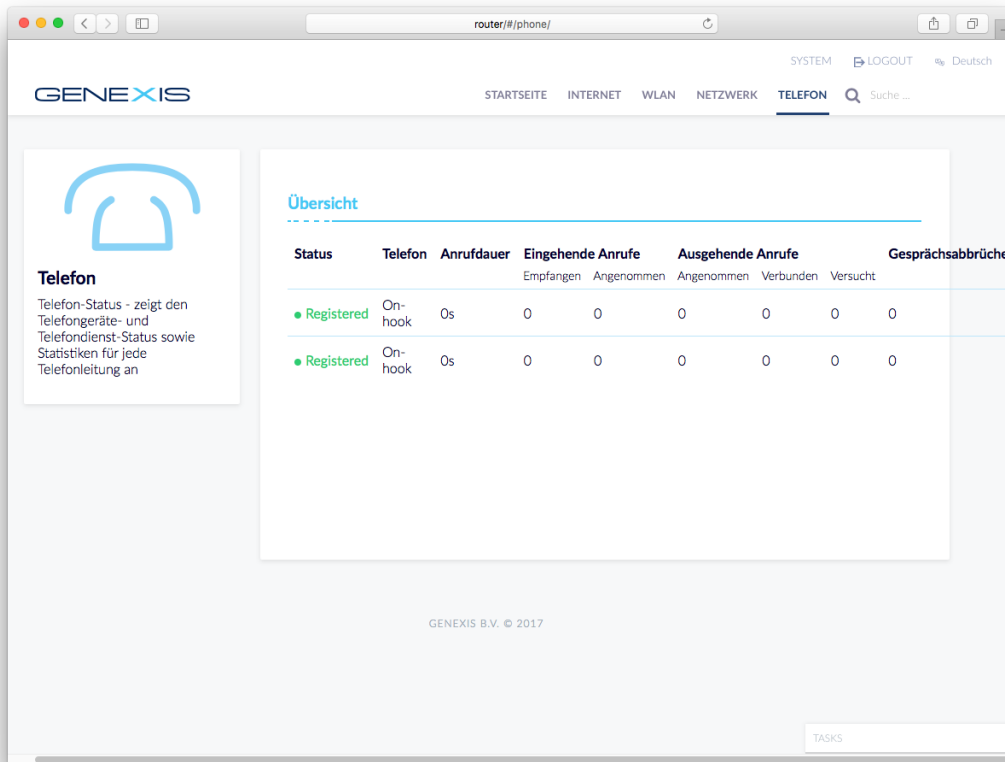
router/#/phone/

SYSTEM LOGOUT Deutsch

GENEXIS

STARTSEITE INTERNET WLAN NETZWERK TELEFON Suche ...

Telefon

Telefon-Status - zeigt den Telefongeräte- und Telefondienst-Status sowie Statistiken für jede Telefonleitung an

Übersicht

| Status | Telefon | Anrufdauer | Eingehende Anrufe Empfangen | Angenommen | Ausgehende Anrufe Angenommen | Verbunden | Versucht | Gesprächsabbrüche |
|---|---|---|---|---|---|---|---|---|
| • Registered | On-hook | 0s | 0 | 0 | 0 | 0 | 0 | 0 |
| • Registered | On-hook | 0s | 0 | 0 | 0 | 0 | 0 | 0 |

GENEXIS B.V. © 2017

TASKS